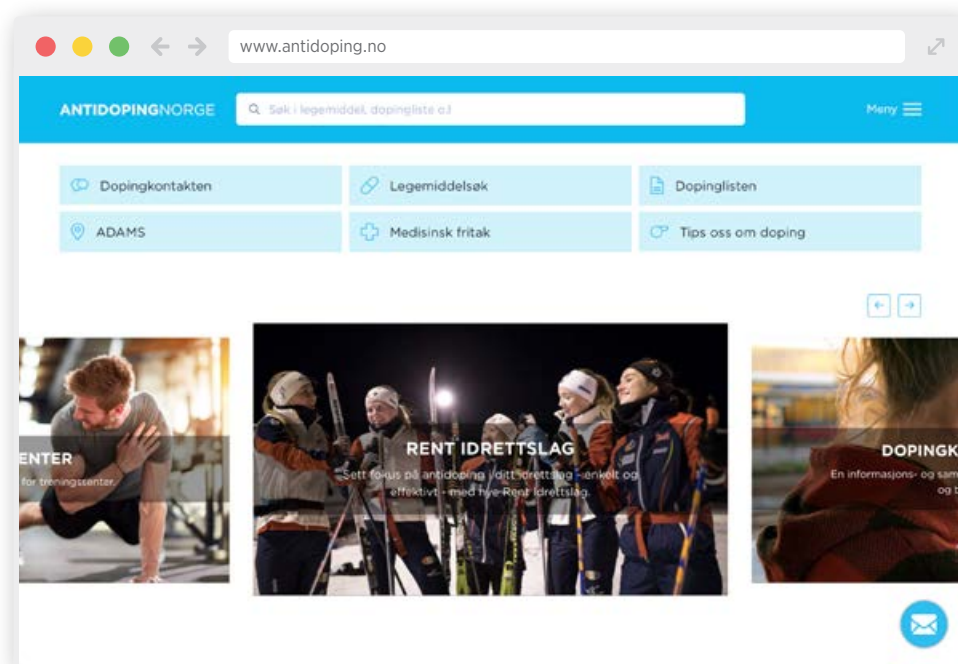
www.antidoping.no

ANTIDOPINGNORGE

Søk i legemiddel, dopingliste o.l

Meny

Dopingkontakten

Legemiddelsøk

Dopinglisten

ADAMS

Medisinsk fritak

Tips oss om doping

ENTER

for treningssenter.

RENT IDRETTSLAG

Sett fokus på antidoping i ditt idrettslag - enkelt og effektivt - med nye Rent idrettslag.

DOPINGK

En informasjons- og sam og b